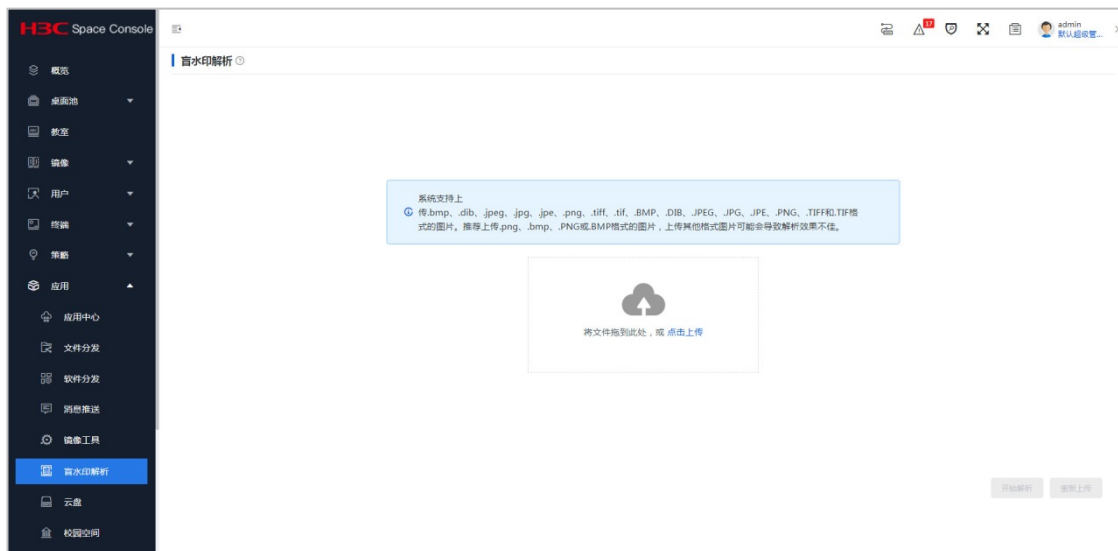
H3C Space Console

概览
桌面池
教室
镜像
用户
终端
策略
应用
应用中心
文件分发
软件分发
消息推送
镜像工具
盲水印解析
云盘
校园空间

17
admin
默认超级管...

盲水印解析

系统支持上传.bmp、.dib、.jpeg、.jpg、.jpe、.png、.tiff、.tif、.BMP、.DIB、.JPEG、.JPG、.JPE、.PNG、.TIFF和.TIF格式的图片。推荐上传.png、.bmp、.PNG或.BMP格式的图片，上传其他格式图片可能会导致解析效果不佳。

将文件拖到此处，或 点击上传

开始解析
重新上传